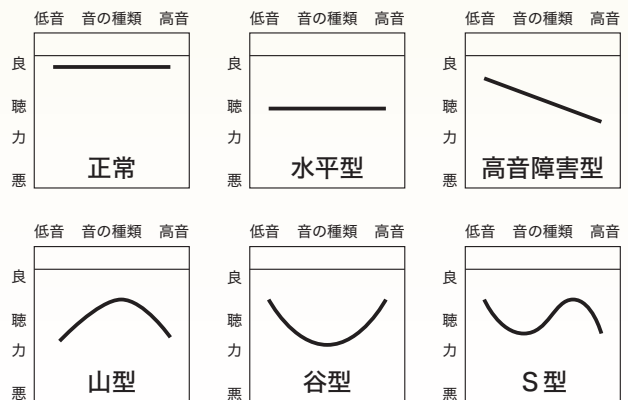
低音　音の種類　高音
良
聴
力
悪
正常

低音　音の種類　高音
良
聴
力
悪
水平型

低音　音の種類　高音
良
聴
力
悪
高音障害型

低音　音の種類　高音
良
聴
力
悪
山型

低音　音の種類　高音
良
聴
力
悪
谷型

低音　音の種類　高音
良
聴
力
悪
S型